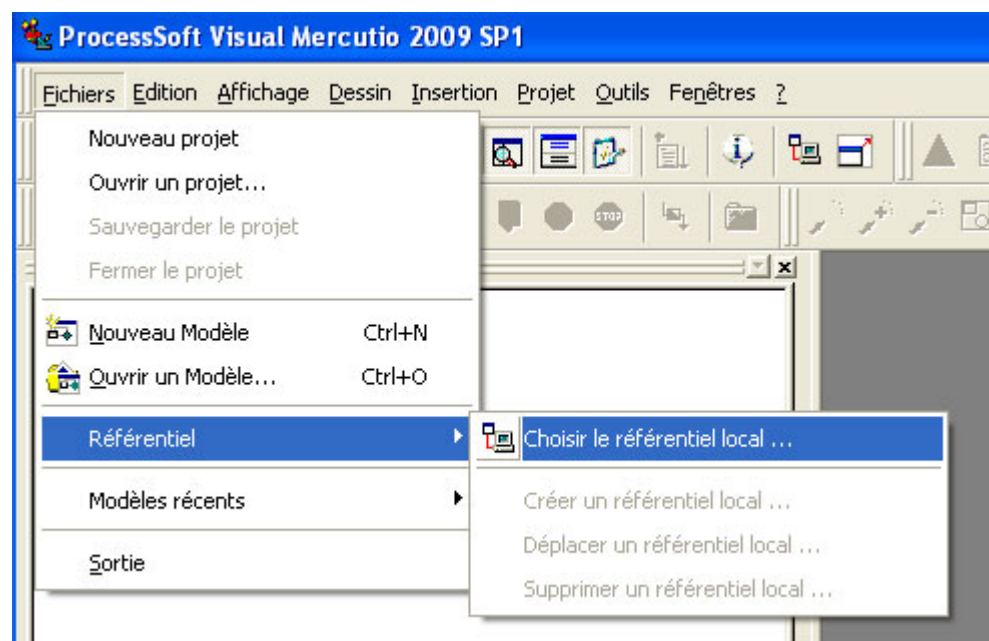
ProcessSoft Visual Mercutio 2009 SP1

Fichiers Edition Affichage Dessin Insertion Projet Outils Fenêtres ?

Nouveau projet
Ouvrir un projet...
Sauvegarder le projet
Fermer le projet
Nouveau Modèle Ctrl+N
Ouvrir un Modèle... Ctrl+O
Référentiel
Modèles récents
Sortie

Choisir le référentiel local ...
Créer un référentiel local ...
Déplacer un référentiel local ...
Supprimer un référentiel local ...